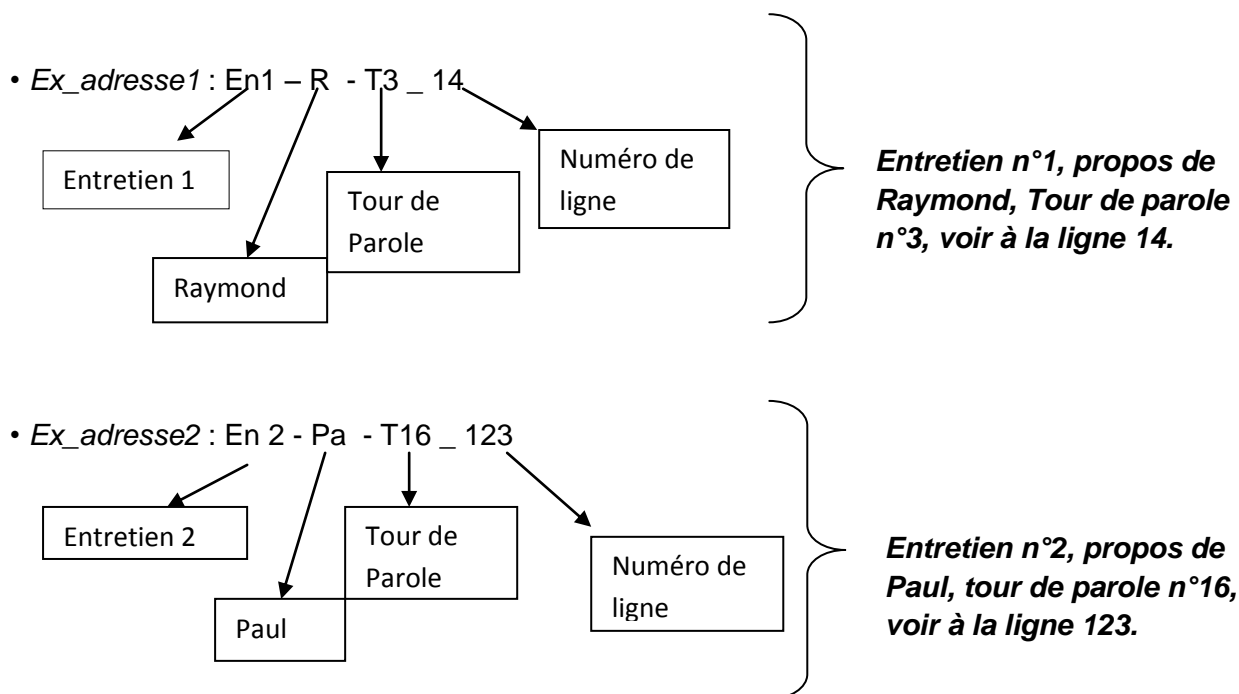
• *Ex_adresse1* : En1 – R - T3 _ 14

Entretien 1

Numéro de ligne

Tour de Parole

Raymond

***Entretien n°1, propos de Raymond, Tour de parole n°3, voir à la ligne 14.***

• *Ex_adresse2* : En 2 - Pa - T16 _ 123

Entretien 2

Tour de Parole

Numéro de ligne

Paul

***Entretien n°2, propos de Paul, tour de parole n°16, voir à la ligne 123.***